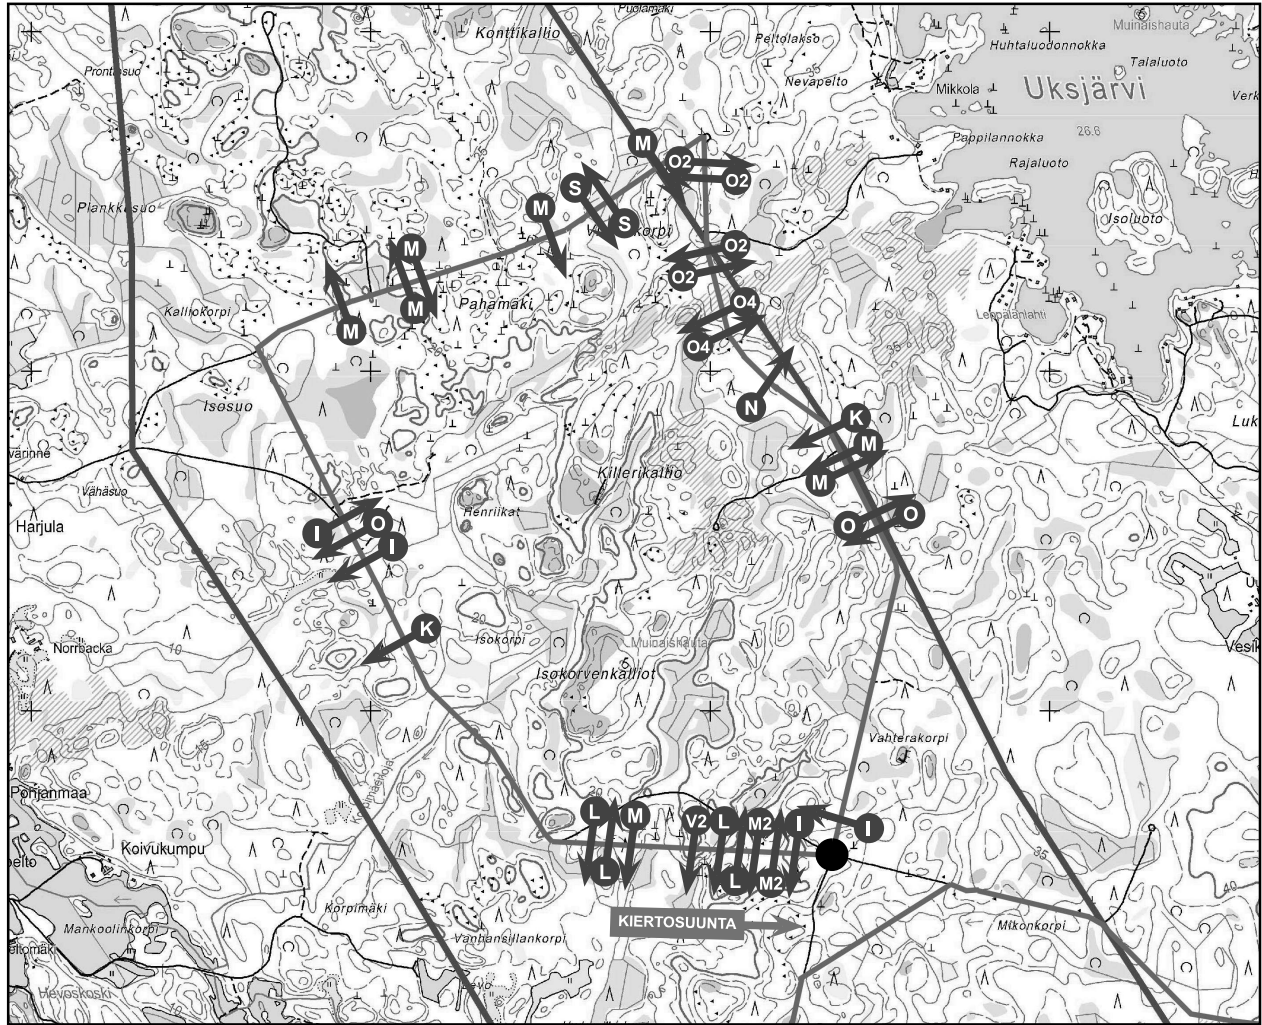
Puolamäki
Konttikallio
Muinaishauta
Huhtaluodonnokka
Talaluoto
Peltolakso
Nevapelto
Mikkola
Uksjärvi
Verk
Prontosuo
Pappilannokka
26.6
Rajaluoto
M
O2
O2
S
M
S
Plankkasuo
Vanhakorpi
O2
Isoluoto
M
O2
O4
Pahamäki
M
M
Kalliokorpi
O4
Leppälanlahti
N
Isosuo
K
M
Luk
Vänne
M
Killerikallio
Vähäsuo
O
O
Harjula
Henriikat
I
O
I
20
K
Isokorpi
Muinaishauta
Norrbacka
10
Isokorvenkalliot
Vesik
Vahterakorpi
Pohjanmaa
L
M
V2
L
M2
I
I
Koivukumpu
L
L
L
M2
35
40
pelto
KIERTOSUUNTA
Korpimäki
Mankoolinkorpi
Vanhansillankorpi
Mikonkorpi
Heikomäki
Hevoskoski
Levo